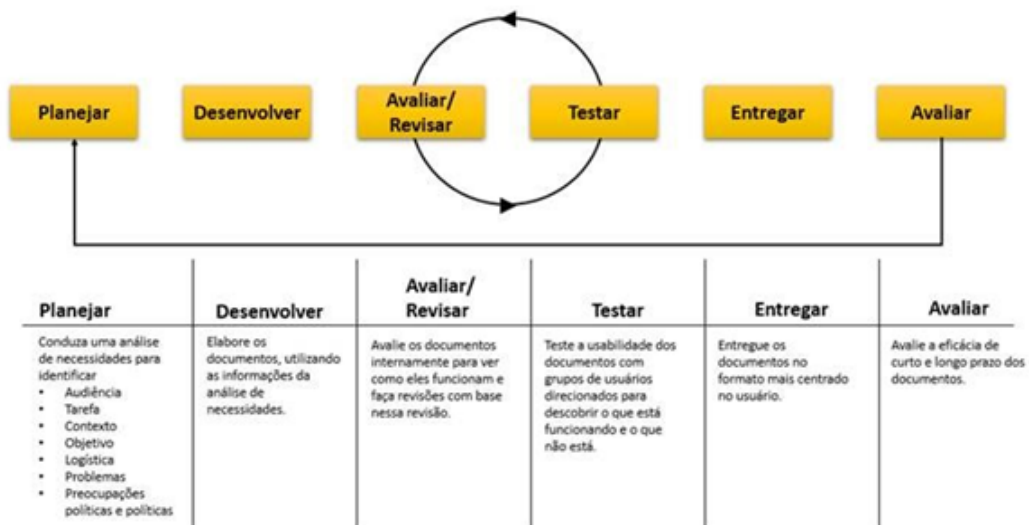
Planejar
Desenvolver
Avaliar/ Revisar
Testar
Entregar
Avaliar

| Planejar | Desenvolver | Avaliar/ Revisar | Testar | Entregar | Avaliar |
|---|---|---|---|---|---|
| Conduza uma análise de necessidades para identificar • Audiência • Tarefa • Contexto • Objetivo • Logística • Problemas • Preocupações políticas e políticas | Elabore os documentos, utilizando as informações da análise de necessidades. | Avalie os documentos internamente para ver como eles funcionam e faça revisões com base nessa revisão. | Teste a usabilidade dos documentos com grupos de usuários direcionados para descobrir o que está funcionando e o que não está. | Entregue os documentos no formato mais centrado no usuário. | Avalie a eficácia de curto e longo prazo dos documentos. |